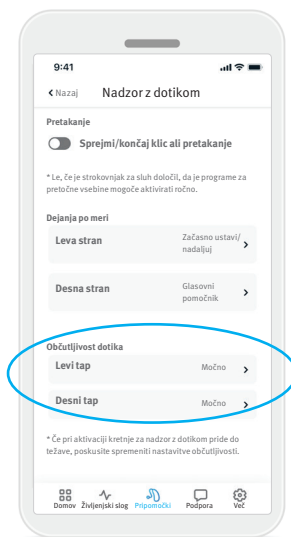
9:41

Nazaj

Nadzor z dotikom

Pretakanje

Sprejmi/končaj klic ali pretakanje

* Le, če je strokovnjak za sluh določil, da je programe za pretočne vsebine mogoče aktivirati ročno.

Dejanja po meri

Leva stran

Začasno ustavi/nadaljuj

Desna stran

Glasovni pomočnik

Občutljivost dotika

Levi tap

Močno

Desni tap

Močno

* Če pri aktivaciji kretnje za nadzor z dotikom pride do težave, poskusite spremeniti nastavitve občutljivosti.

Domov

Življenjski slog

Pripomočki

Podpora

Več